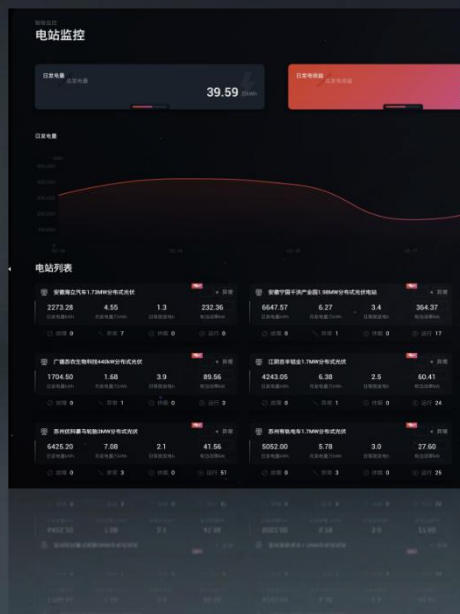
电站监控

电站监控

日发电量

39.59 MWh

日发电收益

日发电量

电站列表

安徽海立汽车1.73MW分布式光伏

2273.28 | 4.55 | 1.3 | 232.36

故障 0 | 异常 7 | 停机 0 | 运行 0

安徽宁国千济产业园1.98MW分布式光伏电站

6647.57 | 6.27 | 3.4 | 364.37

故障 0 | 异常 1 | 停机 0 | 运行 17

广德昌农生物科技640kW分布式光伏

1704.50 | 1.68 | 3.9 | 89.56

故障 0 | 异常 1 | 停机 0 | 运行 3

江阴吉丰铝业1.7MW分布式光伏

4243.05 | 6.38 | 2.5 | 60.41

故障 0 | 异常 1 | 停机 0 | 运行 24

苏州欧网菱马轮胎3MW分布式光伏

6425.20 | 7.08 | 2.1 | 41.56

故障 0 | 异常 3 | 停机 0 | 运行 51

苏州明轨电车1.7MW分布式光伏

5052.00 | 5.78 | 3.0 | 27.60

故障 0 | 异常 3 | 停机 0 | 运行 25